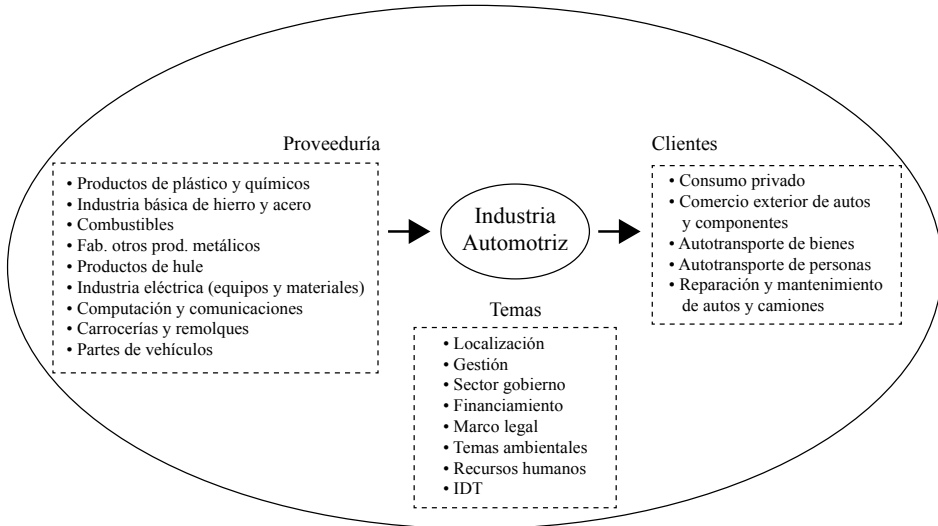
Proveeduría

• Productos de plástico y químicos
• Industria básica de hierro y acero
• Combustibles
• Fab. otros prod. metálicos
• Productos de hule
• Industria eléctrica (equipos y materiales)
• Computación y comunicaciones
• Carrocerías y remolques
• Partes de vehículos

Industria Automotriz

Clientes

• Consumo privado
• Comercio exterior de autos y componentes
• Autotransporte de bienes
• Autotransporte de personas
• Reparación y mantenimiento de autos y camiones

Temas

• Localización
• Gestión
• Sector gobierno
• Financiamiento
• Marco legal
• Temas ambientales
• Recursos humanos
• IDT